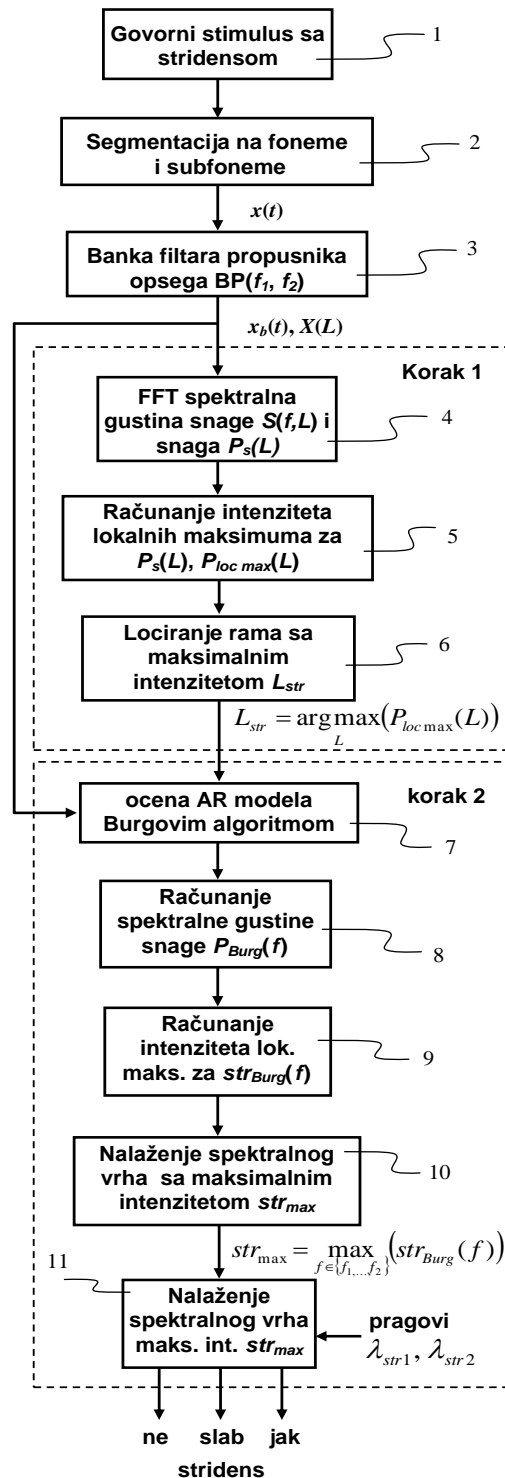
Govorni stimulus sa stridensom

1

Segmentacija na foneme i subfoneme

2

$x(t)$

Banka filtara propusnika opsega BP($f_1$, $f_2$)

3

$x_b(t)$, $X(L)$

Korak 1

FFT spektralna gustina snage $S(f,L)$ i snaga $P_s(L)$

4

Računanje intenziteta lokalnih maksimuma za $P_s(L)$, $P_{loc\,max}(L)$

5

Lociranje rama sa maksimalnim intenzitetom $L_{str}$

6

$L_{str} = \arg\max_L\left(P_{loc\max}(L)\right)$

korak 2

ocena AR modela Burgovim algoritmom

7

Računanje spektralne gustine snage $P_{Burg}(f)$

8

Računanje intenziteta lok. maks. za $str_{Burg}(f)$

9

Nalaženje spektralnog vrha sa maksimalnim intenzitetom $str_{max}$

10

$str_{\max} = \max_{f\in\{f_1,\ldots,f_2\}}\left(str_{Burg}(f)\right)$

11

Nalaženje spektralnog vrha maks. int. $str_{max}$

pragovi $\lambda_{str1}, \lambda_{str2}$

ne slab jak

stridens